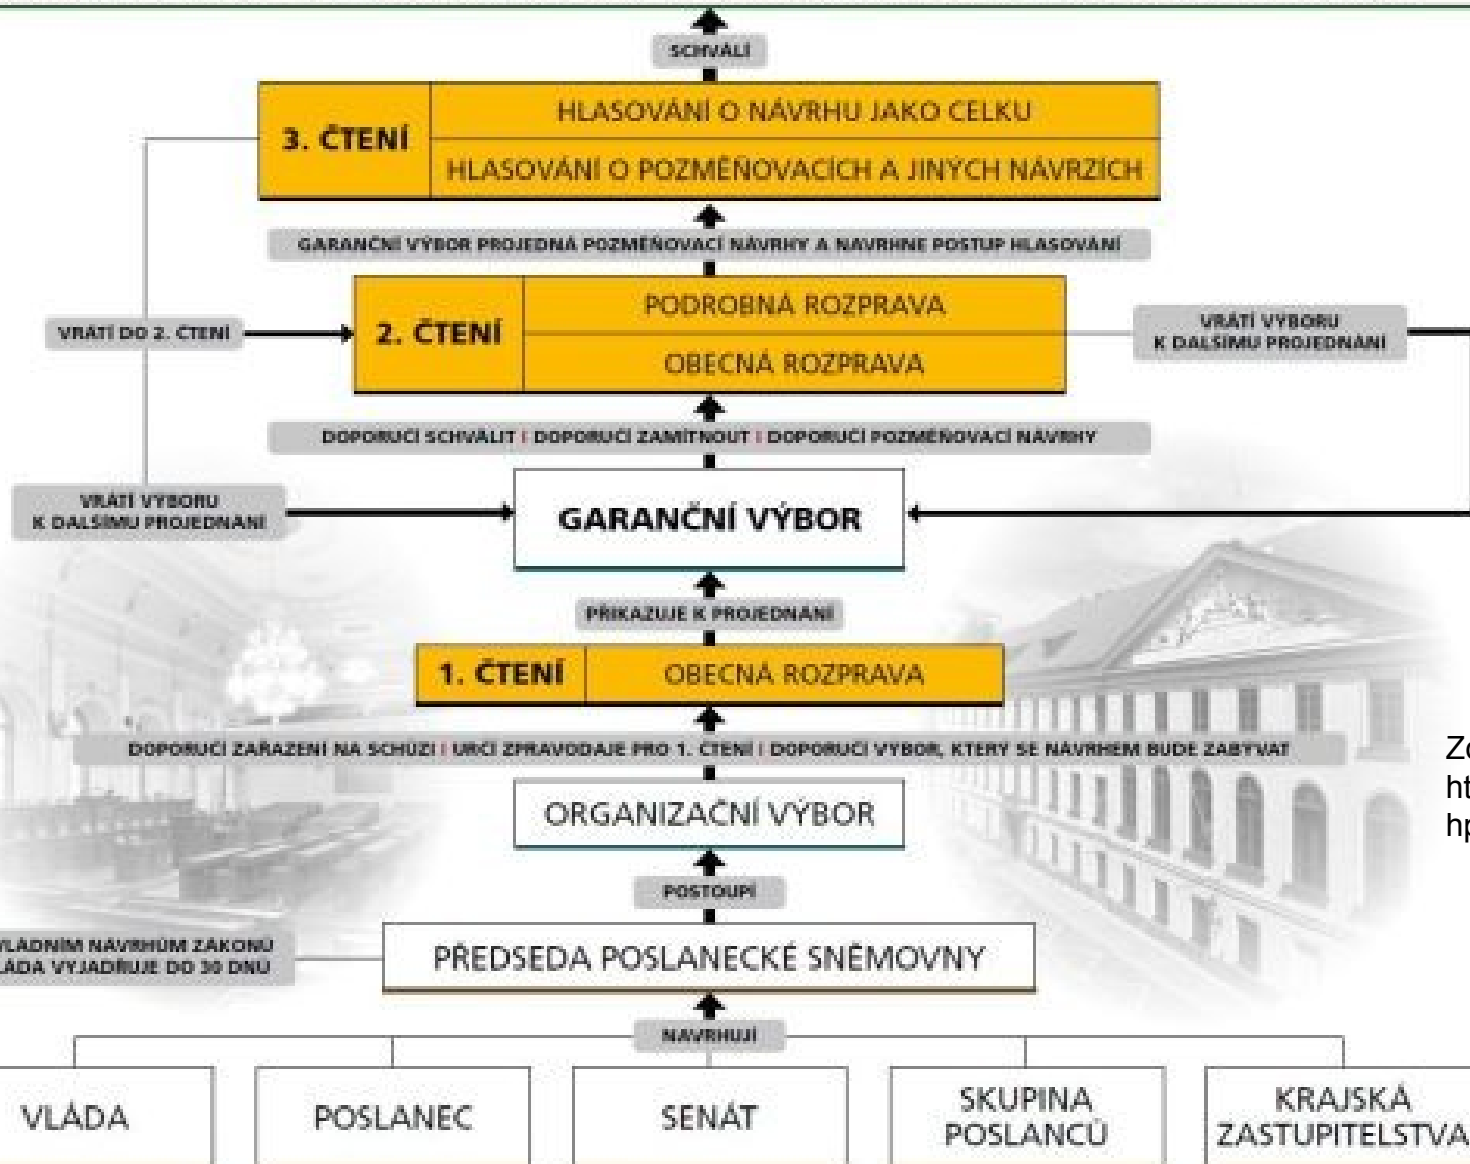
SCHVÁLÍ

3. ČTENÍ

HLASOVÁNÍ O NÁVRHU JAKO CELKU

HLASOVÁNÍ O POZMĚŇOVACÍCH A JINÝCH NÁVRZÍCH

GARANČNÍ VÝBOR PROJEDNÁ POZMĚŇOVACÍ NÁVRHY A NAVRHNE POSTUP HLASOVÁNÍ

VRÁTÍ DO 2. ČTENÍ

2. ČTENÍ

PODROBNÁ ROZPRAVA

OBECNÁ ROZPRAVA

VRÁTÍ VÝBORU K DALŠÍMU PROJEDNÁNÍ

DOPORUČÍ SCHVÁLIT | DOPORUČÍ ZAMÍTNOUT | DOPORUČÍ POZMĚŇOVACÍ NÁVRHY

VRÁTÍ VÝBORU K DALŠÍMU PROJEDNÁNÍ

GARANČNÍ VÝBOR

PŘIKAZUJE K PROJEDNÁNÍ

1. ČTENÍ

OBECNÁ ROZPRAVA

DOPORUČÍ ZAŘAZENÍ NA SCHŮZI | URČÍ ZPRAVODAJE PRO 1. ČTENÍ | DOPORUČÍ VÝBOR, KTERÝ SE NÁVRHEM BUDE ZABÝVAT

Zo
ht
hp

ORGANIZAČNÍ VÝBOR

POSTOUPÍ

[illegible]VLÁDNÍM NÁVRHŮM ZÁKONŮ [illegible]LÁDA VYJADŘUJE DO 30 DNŮ

PŘEDSEDA POSLANECKÉ SNĚMOVNY

NAVRHUJÍ

VLÁDA

POSLANEC

SENÁT

SKUPINA POSLANCŮ

KRAJSKÁ ZASTUPITELSTVA